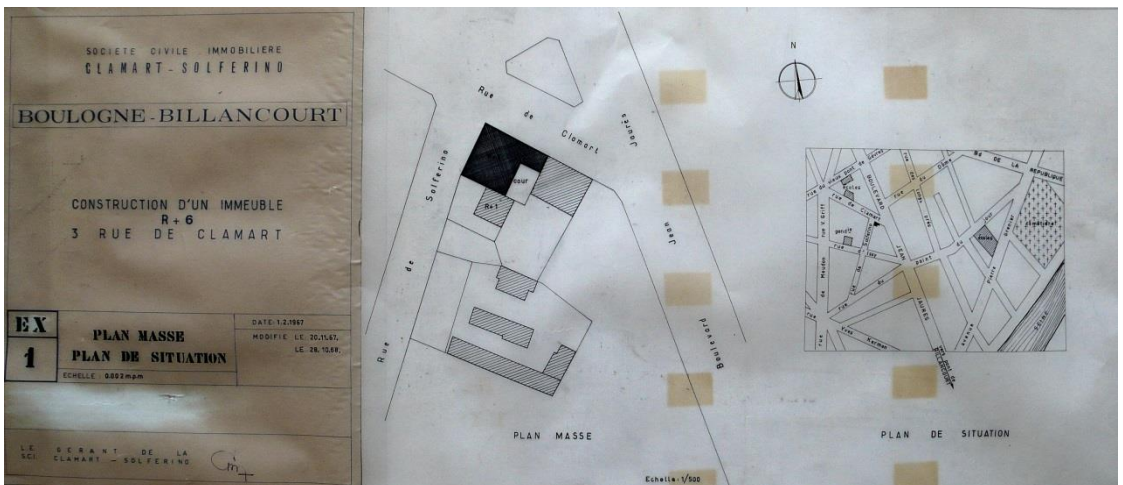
SOCIETE CIVILE IMMOBILIERE
CLAMART - SOLFERINO

BOULOGNE-BILLANCOURT

CONSTRUCTION D'UN IMMEUBLE
R+6
3 RUE DE CLAMART

EX
1

PLAN MASSE
PLAN DE SITUATION

ECHELLE : 0.002 m.p.m

DATE: 1.2.1967
MODIFIE LE: 20.11.67.
LE: 28.10.68.

LE GERANT DE LA
SCI. CLAMART - SOLFERINO

Rue de Clamart

Rue de Solferino

cour

R+1

Boulevard Jean Jaurès

N

PLAN MASSE

Echelle : 1/500

DE LA REPUBLIQUE

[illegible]

PLAN DE SITUATION